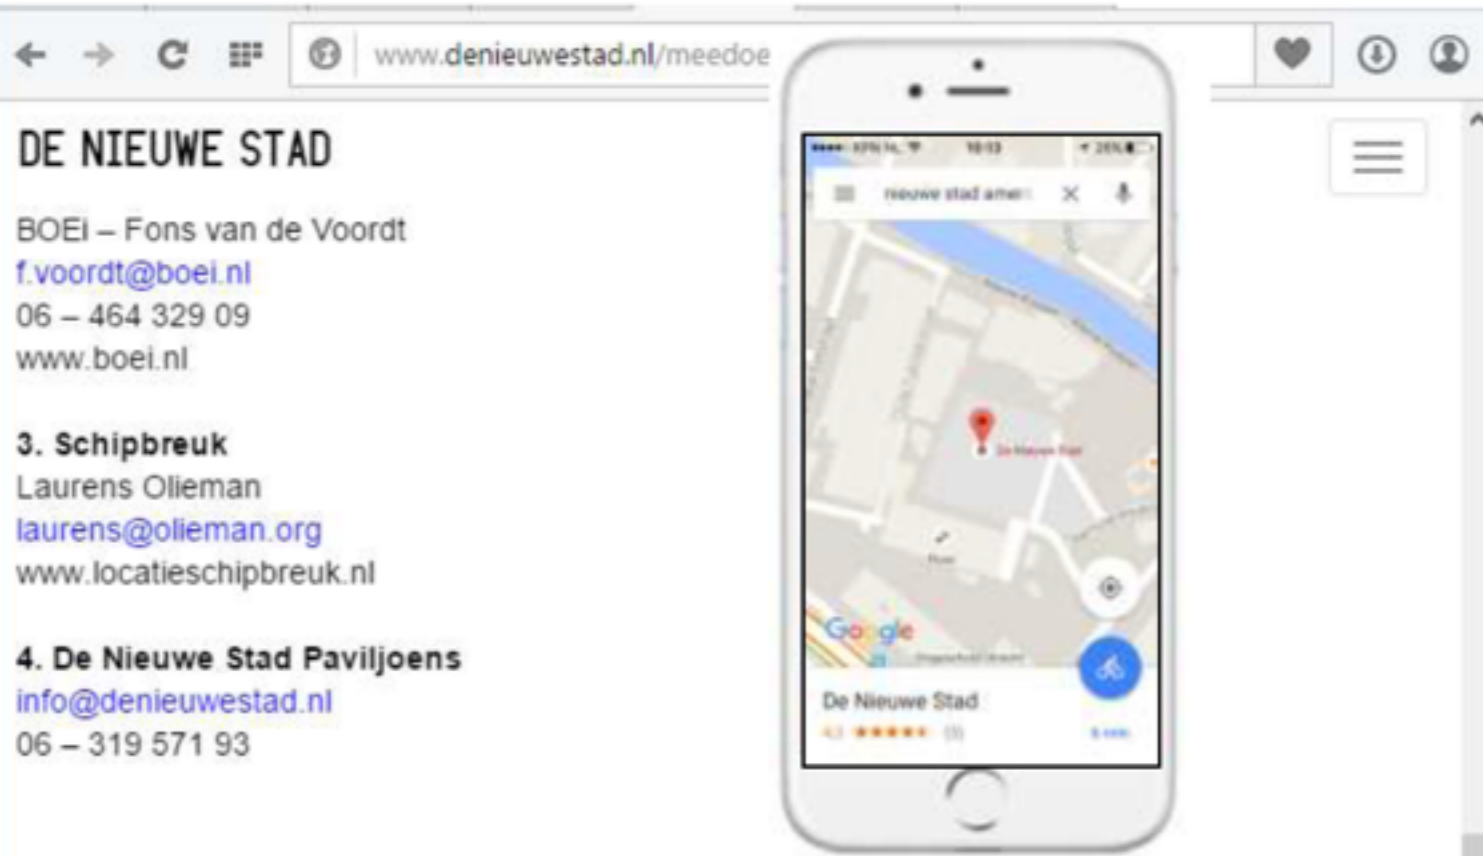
www.denieuwestad.nl/meedoe

DE NIEUWE STAD

BOEi – Fons van de Voordt
f.voordt@boei.nl
06 – 464 329 09
www.boei.nl

3. Schipbreuk
Laurens Olieman
laurens@olieman.org
www.locatieschipbreuk.nl

4. De Nieuwe Stad Paviljoens
info@denieuwestad.nl
06 – 319 571 93

nieuwe stad amer

Google

De Nieuwe Stad